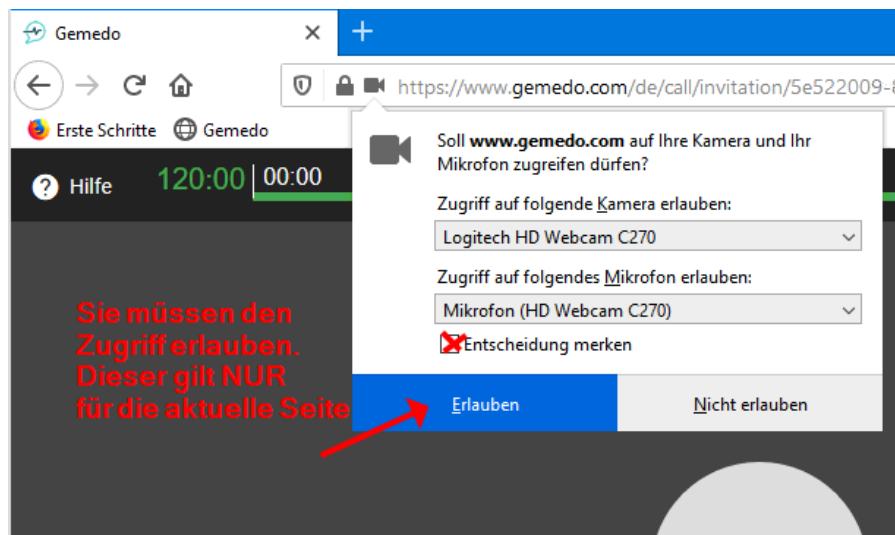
Gemedo

https://www.gemedo.com/de/call/invitation/5e522009-8

Erste Schritte Gemedo

Hilfe 120:00 00:00

Soll **www.gemedo.com** auf Ihre Kamera und Ihr Mikrofon zugreifen dürfen?

Zugriff auf folgende Kamera erlauben:

Logitech HD Webcam C270

Zugriff auf folgendes Mikrofon erlauben:

Mikrofon (HD Webcam C270)

Entscheidung merken

Erlauben

Nicht erlauben

Sie müssen den Zugriff erlauben. Dieser gilt NUR für die aktuelle Seite